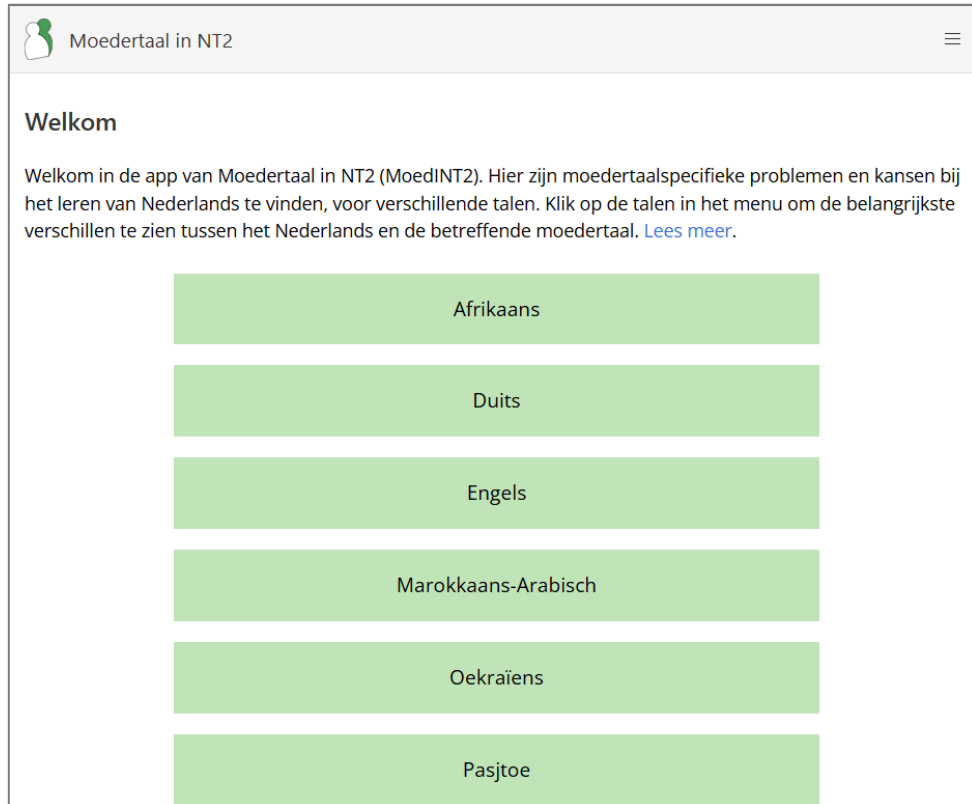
Moedertaal in NT2

Welkom

Welkom in de app van Moedertaal in NT2 (MoedINT2). Hier zijn moedertaalspecifieke problemen en kansen bij het leren van Nederlands te vinden, voor verschillende talen. Klik op de talen in het menu om de belangrijkste verschillen te zien tussen het Nederlands en de betreffende moedertaal. Lees meer.

Afrikaans

Duits

Engels

Marokkaans-Arabisch

Oekraïens

Pasjtoe